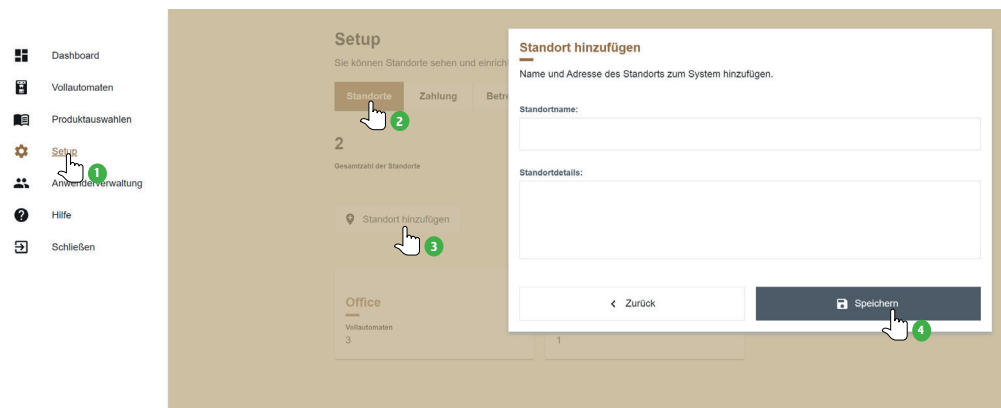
Dashboard
Vollautomaten
Produktauswahlen
Setup
1
Anwenderverwaltung
Hilfe
Schließen

Setup
Sie können Standorte sehen und einrich
Standorte
2
Zahlung
Betr
2
Gesamtzahl der Standorte
Standort hinzufügen
3
Office
Vollautomaten
3
1

Standort hinzufügen
Name und Adresse des Standorts zum System hinzufügen.
Standortname:
Standortdetails:
< Zurück
Speichern
4